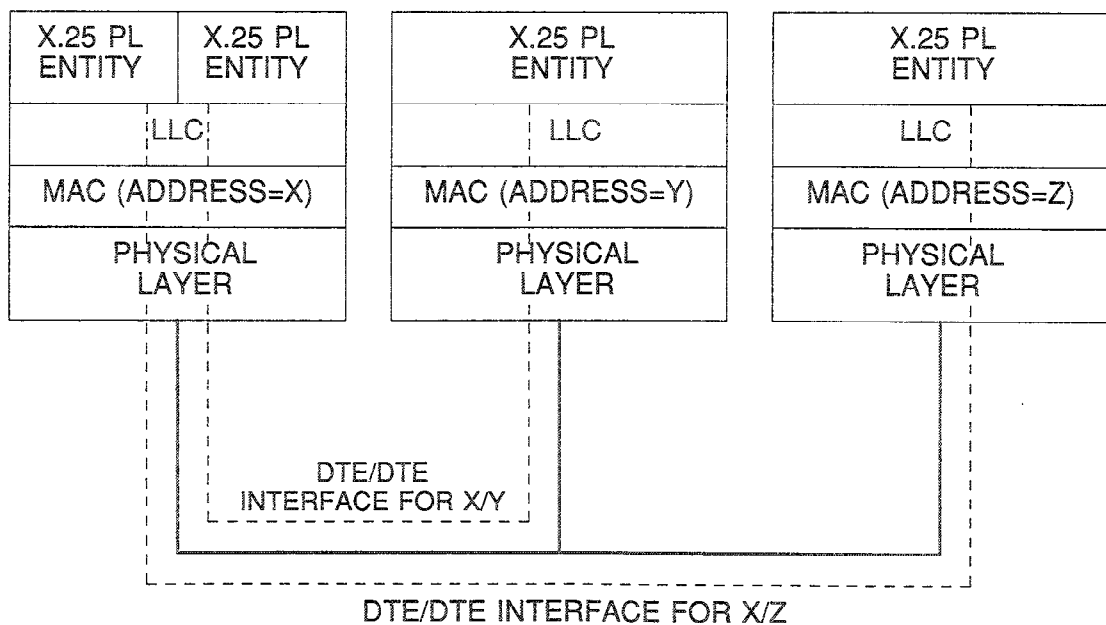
X.25 PL ENTITY

X.25 PL ENTITY

LLC

MAC (ADDRESS=X)

PHYSICAL LAYER

X.25 PL ENTITY

LLC

MAC (ADDRESS=Y)

PHYSICAL LAYER

X.25 PL ENTITY

LLC

MAC (ADDRESS=Z)

PHYSICAL LAYER

DTE/DTE INTERFACE FOR X/Y

DTE/DTE INTERFACE FOR X/Z